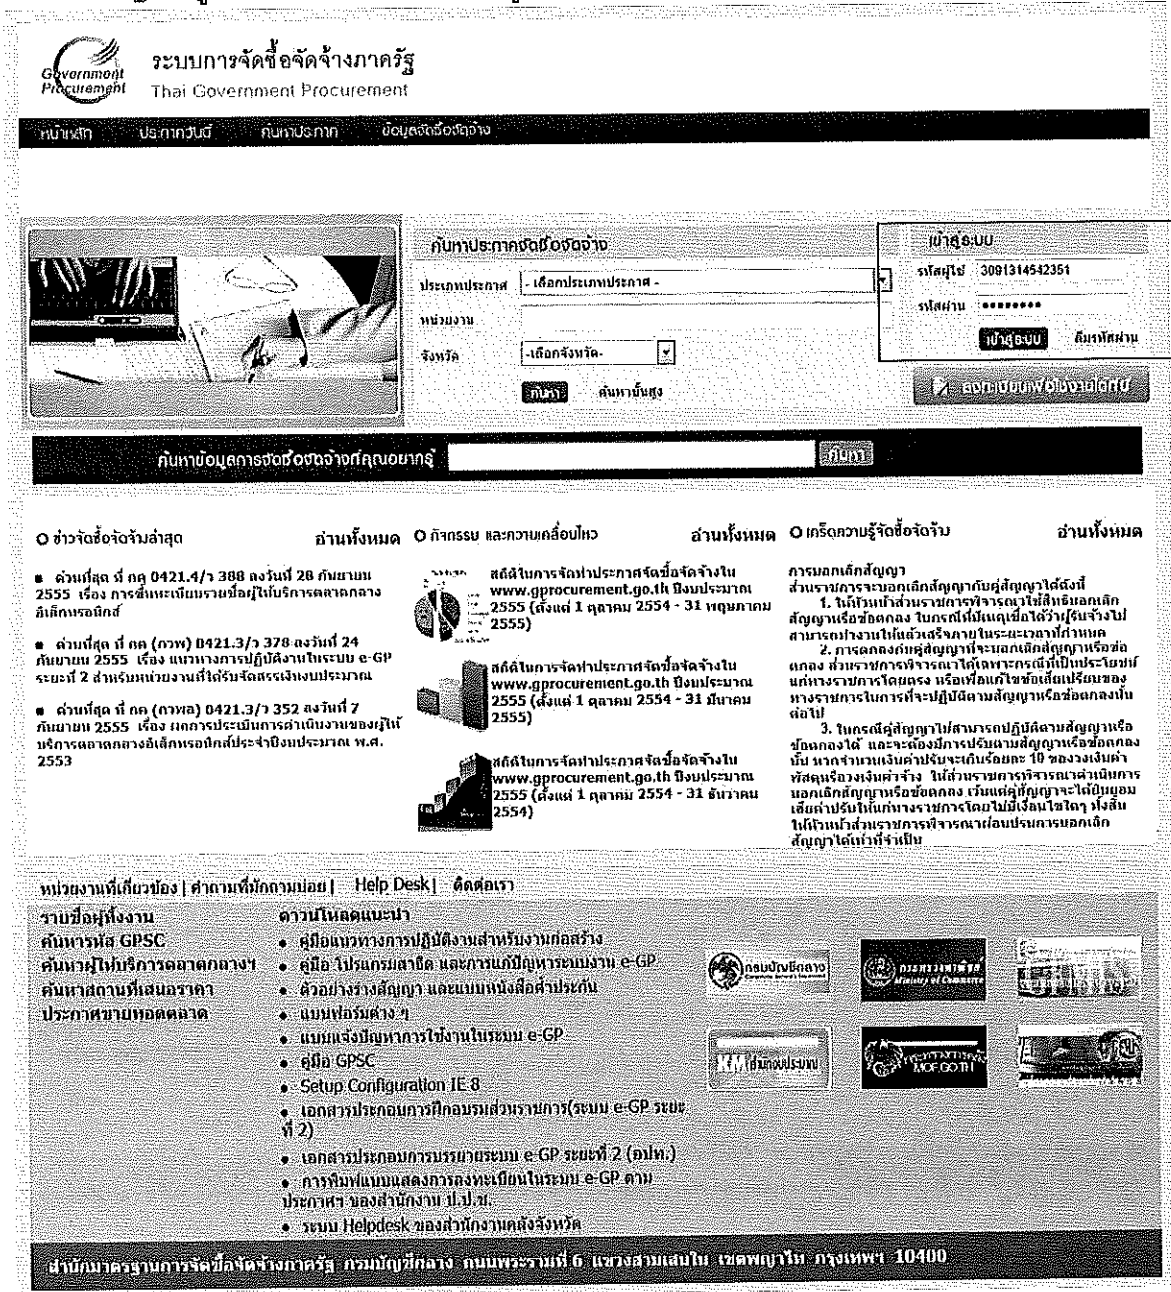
Government Procurement

ระบบการจัดซื้อจัดจ้างภาครัฐ
Thai Government Procurement

หน้าหลัก ประกาศวันนี้ ค้นหาประกาศ ข้อมูลจัดซื้อจัดจ้าง

ค้นหาประกาศจัดซื้อจัดจ้าง

ประเภทประกาศ - เลือกประเภทประกาศ -

หน่วยงาน

จังหวัด -เลือกจังหวัด-

ค้นหา ค้นหาขั้นสูง

เข้าสู่ระบบ

รหัสผู้ใช้ 3091314542351

รหัสผ่าน ••••••••

เข้าสู่ระบบ ลืมรหัสผ่าน

ลงทะเบียนผู้ใช้งานใหม่

ค้นหาข้อมูลการจัดซื้อจัดจ้างที่คุณอยากรู้ ค้นหา

ข่าวจัดซื้อจัดจ้างล่าสุด อ่านทั้งหมด

ด่วนที่สุด ที่ กค 0421.4/ว 388 ลงวันที่ 28 กันยายน 2555 เรื่อง การขึ้นทะเบียนรายชื่อผู้ให้บริการตลาดกลางอิเล็กทรอนิกส์

ด่วนที่สุด ที่ กค (กวพ) 0421.3/ว 378 ลงวันที่ 24 กันยายน 2555 เรื่อง แนวทางการปฏิบัติงานในระบบ e-GP ระยะที่ 2 สำหรับหน่วยงานที่ได้รับจัดสรรเงินงบประมาณ

ด่วนที่สุด ที่ กค (กวพอ) 0421.3/ว 352 ลงวันที่ 7 กันยายน 2555 เรื่อง ผลการประเมินการดำเนินงานของผู้ให้บริการตลาดกลางอิเล็กทรอนิกส์ประจำปีงบประมาณ พ.ศ. 2553

กิจกรรม และความเคลื่อนไหว อ่านทั้งหมด

สถิติในการจัดทำประกาศจัดซื้อจัดจ้างใน www.gprocurement.go.th ปีงบประมาณ 2555 (ตั้งแต่ 1 ตุลาคม 2554 - 31 พฤษภาคม 2555)

สถิติในการจัดทำประกาศจัดซื้อจัดจ้างใน www.gprocurement.go.th ปีงบประมาณ 2555 (ตั้งแต่ 1 ตุลาคม 2554 - 31 มีนาคม 2555)

สถิติในการจัดทำประกาศจัดซื้อจัดจ้างใน www.gprocurement.go.th ปีงบประมาณ 2555 (ตั้งแต่ 1 ตุลาคม 2554 - 31 ธันวาคม 2554)

เกร็ดความรู้จัดซื้อจัดจ้าง อ่านทั้งหมด

การบอกเลิกสัญญา
ส่วนราชการจะบอกเลิกสัญญากับคู่สัญญาได้ดังนี้
1. ให้หัวหน้าส่วนราชการพิจารณาใช้สิทธิบอกเลิกสัญญาหรือข้อตกลง ในกรณีที่มีเหตุเชื่อได้ว่าผู้รับจ้างไม่สามารถทำงานให้แล้วเสร็จภายในระยะเวลาที่กำหนด
2. การตกลงกับคู่สัญญาที่จะบอกเลิกสัญญาหรือข้อตกลง ส่วนราชการพิจารณาได้เฉพาะกรณีที่เป็นประโยชน์แก่ทางราชการโดยตรง หรือเพื่อแก้ไขข้อเสียเปรียบของทางราชการในการที่จะปฏิบัติตามสัญญาหรือข้อตกลงนั้นต่อไป
3. ในกรณีคู่สัญญาไม่สามารถปฏิบัติตามสัญญาหรือข้อตกลงได้ และจะต้องมีการปรับตามสัญญาหรือข้อตกลงนั้น หากจำนวนเงินค่าปรับจะเกินร้อยละ 10 ของวงเงินค่าพัสดุหรือวงเงินค่าจ้าง ให้ส่วนราชการพิจารณาดำเนินการบอกเลิกสัญญาหรือข้อตกลง เว้นแต่คู่สัญญาจะได้ยินยอมเสียค่าปรับให้แก่ทางราชการโดยไม่มีเงื่อนไขใดๆ ทั้งสิ้น ให้หัวหน้าส่วนราชการพิจารณาผ่อนปรนการบอกเลิกสัญญาได้เท่าที่จำเป็น

หน่วยงานที่เกี่ยวข้อง | คำถามที่มักถามบ่อย | Help Desk | ติดต่อเรา

รายชื่อผู้ทิ้งงาน
ค้นหารหัส GPSC
ค้นหาผู้ให้บริการตลาดกลางฯ
ค้นหาสถานที่เสนอราคา
ประกาศขายทอดตลาด

ดาวน์โหลดแนะนำ
• คู่มือแนวทางการปฏิบัติงานสำหรับงานก่อสร้าง
• คู่มือ โปรแกรมสาธิต และการแก้ปัญหาระบบงาน e-GP
• ตัวอย่างร่างสัญญา และแบบหนังสือค้ำประกัน
• แบบฟอร์มต่าง ๆ
• แบบแจ้งปัญหาการใช้งานในระบบ e-GP
• คู่มือ GPSC
• Setup Configuration IE 8
• เอกสารประกอบการฝึกอบรมส่วนราชการ(ระบบ e-GP ระยะที่ 2)
• เอกสารประกอบการบรรยายระบบ e-GP ระยะที่ 2 (อปท.)
• การพิมพ์แบบแสดงการลงทะเบียนในระบบ e-GP ตามประกาศฯ ของสำนักงาน ป.ป.ช.
• ระบบ Helpdesk ของสำนักงานคลังจังหวัด

กรมบัญชีกลาง
กระทรวงพาณิชย์ Ministry of Commerce
KM ชุมชนคนปฏิบัติ
MOF.GO.TH

สำนักมาตรฐานการจัดซื้อจัดจ้างภาครัฐ กรมบัญชีกลาง ถนนพระรามที่ 6 แขวงสามเสนใน เขตพญาไท กรุงเทพฯ 10400